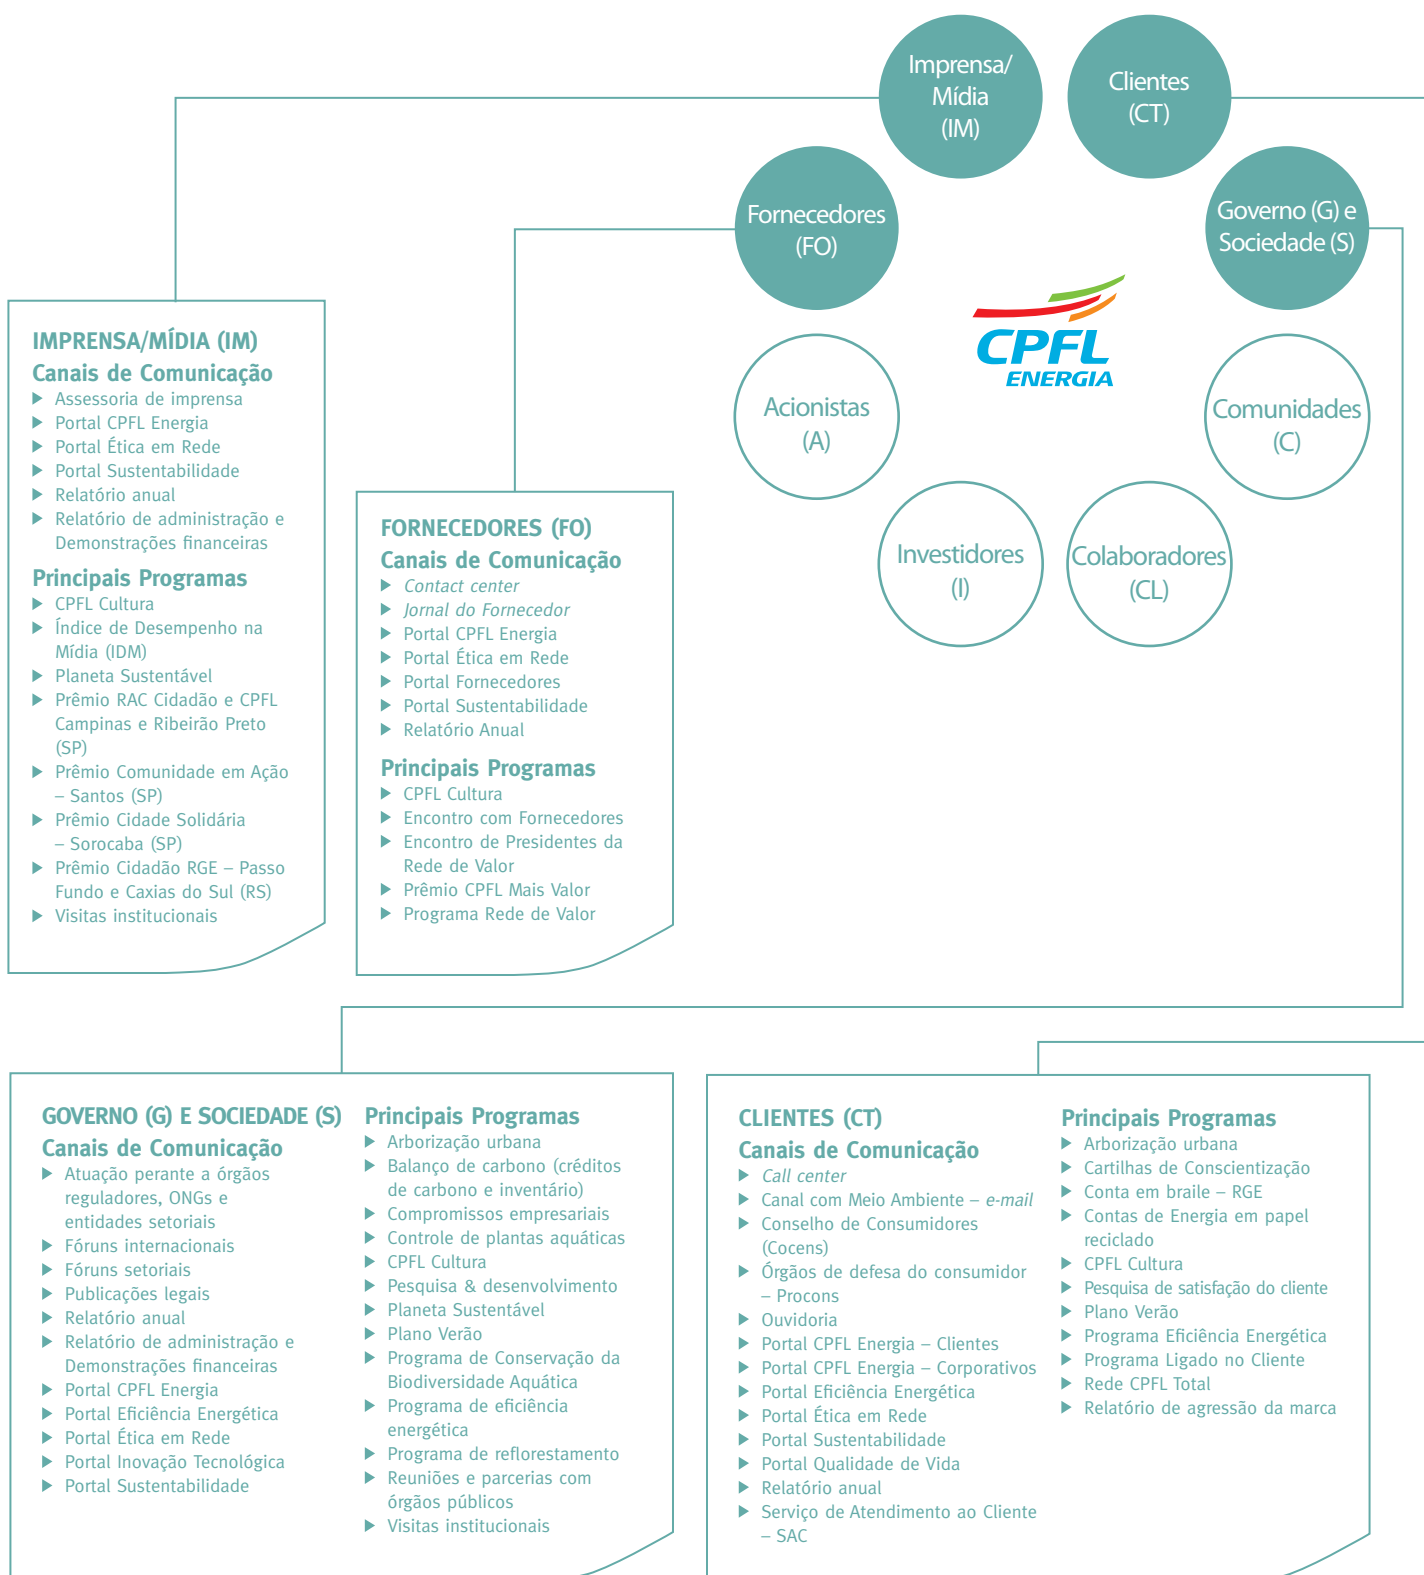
Imprensa/ Mídia (IM)

Clientes (CT)

Fornecedores (FO)

Governo (G) e Sociedade (S)

CPFL ENERGIA

Acionistas (A)

Comunidades (C)

Investidores (I)

Colaboradores (CL)

IMPRENSA/MÍDIA (IM)
Canais de Comunicação
Assessoria de imprensa
Portal CPFL Energia
Portal Ética em Rede
Portal Sustentabilidade
Relatório anual
Relatório de administração e Demonstrações financeiras
Principais Programas
CPFL Cultura
Índice de Desempenho na Mídia (IDM)
Planeta Sustentável
Prêmio RAC Cidadão e CPFL Campinas e Ribeirão Preto (SP)
Prêmio Comunidade em Ação – Santos (SP)
Prêmio Cidade Solidária – Sorocaba (SP)
Prêmio Cidadão RGE – Passo Fundo e Caxias do Sul (RS)
Visitas institucionais

FORNECEDORES (FO)
Canais de Comunicação
Contact center
Jornal do Fornecedor
Portal CPFL Energia
Portal Ética em Rede
Portal Fornecedores
Portal Sustentabilidade
Relatório Anual
Principais Programas
CPFL Cultura
Encontro com Fornecedores
Encontro de Presidentes da Rede de Valor
Prêmio CPFL Mais Valor
Programa Rede de Valor

GOVERNO (G) E SOCIEDADE (S)
Canais de Comunicação
Atuação perante a órgãos reguladores, ONGs e entidades setoriais
Fóruns internacionais
Fóruns setoriais
Publicações legais
Relatório anual
Relatório de administração e Demonstrações financeiras
Portal CPFL Energia
Portal Eficiência Energética
Portal Ética em Rede
Portal Inovação Tecnológica
Portal Sustentabilidade

Principais Programas
Arborização urbana
Balanço de carbono (créditos de carbono e inventário)
Compromissos empresariais
Controle de plantas aquáticas
CPFL Cultura
Pesquisa & desenvolvimento
Planeta Sustentável
Plano Verão
Programa de Conservação da Biodiversidade Aquática
Programa de eficiência energética
Programa de reflorestamento
Reuniões e parcerias com órgãos públicos
Visitas institucionais

CLIENTES (CT)
Canais de Comunicação
Call center
Canal com Meio Ambiente – e-mail
Conselho de Consumidores (Cocens)
Órgãos de defesa do consumidor – Procons
Ouvidoria
Portal CPFL Energia – Clientes
Portal CPFL Energia – Corporativos
Portal Eficiência Energética
Portal Ética em Rede
Portal Sustentabilidade
Portal Qualidade de Vida
Relatório anual
Serviço de Atendimento ao Cliente – SAC

Principais Programas
Arborização urbana
Cartilhas de Conscientização
Conta em braile – RGE
Contas de Energia em papel reciclado
CPFL Cultura
Pesquisa de satisfação do cliente
Plano Verão
Programa Eficiência Energética
Programa Ligado no Cliente
Rede CPFL Total
Relatório de agressão da marca